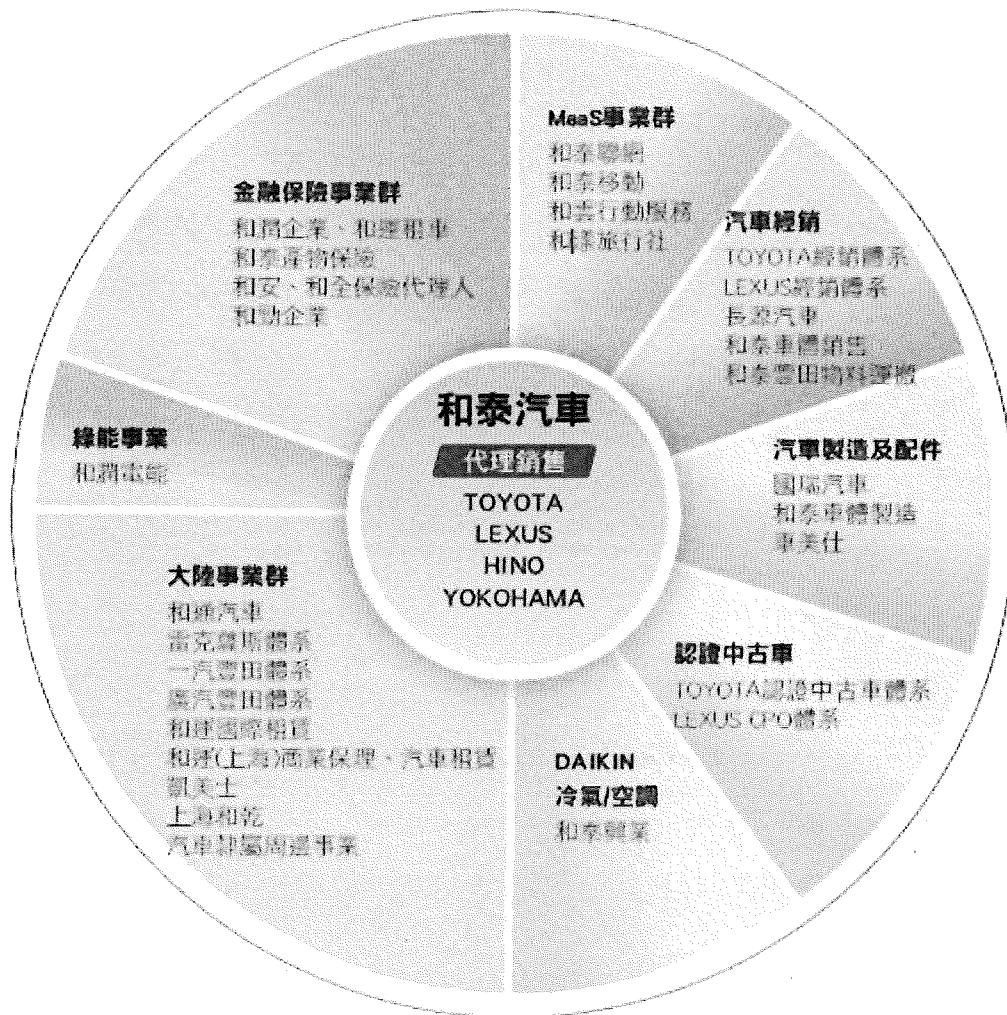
和泰汽車

代理銷售

TOYOTA
LEXUS
HINO
YOKOHAMA

MaaS事業群

和泰聯網
和泰移動
和雲行動服務
和泰旅行社

汽車經銷

TOYOTA經銷體系
LEXUS經銷體系
長源汽車
和泰車體銷售
和泰豐田物料運籌

汽車製造及配件

國瑞汽車
和泰車體製造
車美仕

認證中古車

TOYOTA認證中古車體系
LEXUS CPO體系

DAIKIN
冷氣/空調

和泰興業

大陸事業群

和運汽車
雷克薩斯體系
一汽豐田體系
廣汽豐田體系
和運國際租賃
和潤(上海)商業保理、汽車租賃
凱美仕
上海和乾
汽車其屬周邊事業

綠能事業

和潤電能

金融保險事業群

和潤企業、和運租車
和泰產物保險
和安、和全保險代理人
和勁企業